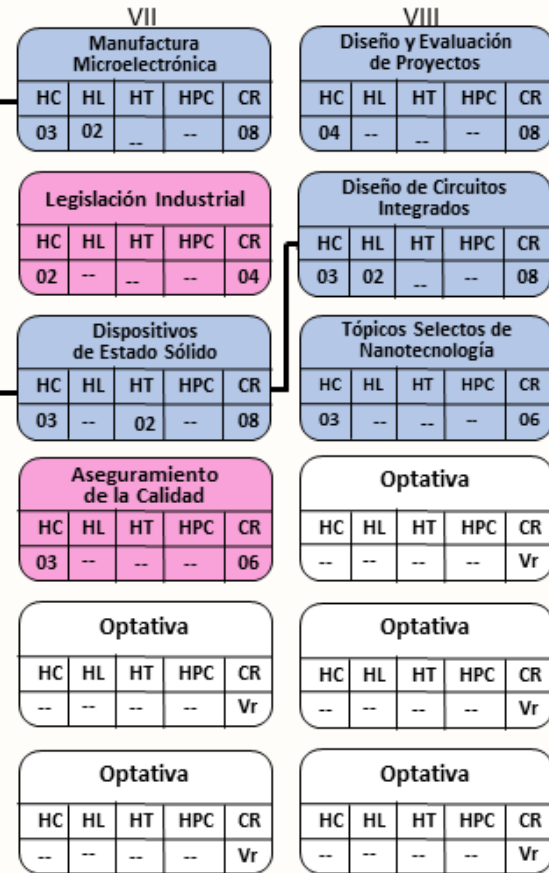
VII

Manufactura Microelectrónica

| HC | HL | HT | HPC | CR |
|---|---|---|---|---|
| 03 | 02 | -- | -- | 08 |

Legislación Industrial

| HC | HL | HT | HPC | CR |
|---|---|---|---|---|
| 02 | -- | -- | -- | 04 |

Dispositivos de Estado Sólido

| HC | HL | HT | HPC | CR |
|---|---|---|---|---|
| 03 | -- | 02 | -- | 08 |

Aseguramiento de la Calidad

| HC | HL | HT | HPC | CR |
|---|---|---|---|---|
| 03 | -- | -- | -- | 06 |

Optativa

| HC | HL | HT | HPC | CR |
|---|---|---|---|---|
| -- | -- | -- | -- | Vr |

Optativa

| HC | HL | HT | HPC | CR |
|---|---|---|---|---|
| -- | -- | -- | -- | Vr |

VIII

Diseño y Evaluación de Proyectos

| HC | HL | HT | HPC | CR |
|---|---|---|---|---|
| 04 | -- | -- | -- | 08 |

Diseño de Circuitos Integrados

| HC | HL | HT | HPC | CR |
|---|---|---|---|---|
| 03 | 02 | -- | -- | 08 |

Tópicos Selectos de Nanotecnología

| HC | HL | HT | HPC | CR |
|---|---|---|---|---|
| 03 | -- | -- | -- | 06 |

Optativa

| HC | HL | HT | HPC | CR |
|---|---|---|---|---|
| -- | -- | -- | -- | Vr |

Optativa

| HC | HL | HT | HPC | CR |
|---|---|---|---|---|
| -- | -- | -- | -- | Vr |

Optativa

| HC | HL | HT | HPC | CR |
|---|---|---|---|---|
| -- | -- | -- | -- | Vr |